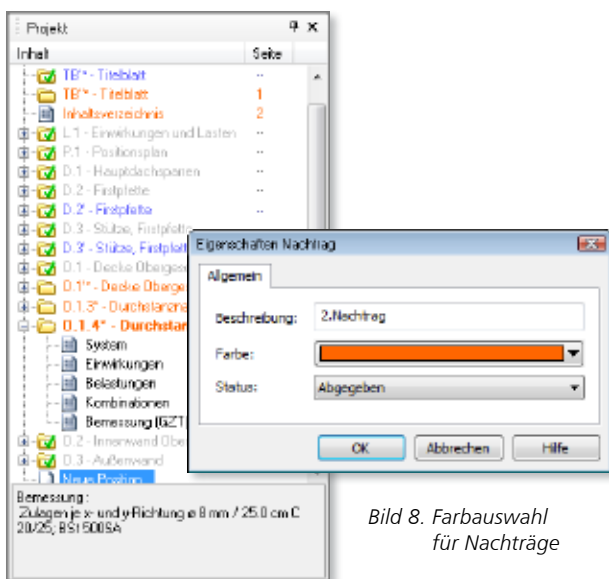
Projekt

Inhalt | Seite

TB'* - Titelblatt ..
TB'* - Titelblatt 1
Inhaltsverzeichnis 2
L.1 - Einwirkungen und Lasten ..
P.1 - Positionsplan ..
D.1 - Hauptdachsparren ..
D.2 - Firstpfette ..
D.2' - Firstpfette ..
D.3 - Stütze, Firstpfette
D.3' - Stütze, Firstpfet
O.1 - Decke Obergesc
O.1'' - Decke Oberges
O.1.3'' - Durchstanzna
O.1.4'' - Durchstan
System
Einwirkungen
Belastungen
Kombinationen
Bemessung (GZT)
O.2 - Innenwand Obe
O.3 - Außenwand
Neue Position

Bemessung :
Zulagen je x- und y-Richtung ø 8 mm / 25.0 cm C 20/25, BSt 500SA

Eigenschaften Nachtrag

Allgemein

Beschreibung: 2.Nachtrag

Farbe:

Status: Abgegeben

OK | Abbrechen | Hilfe

Bild 8. Farbauswahl für Nachträge